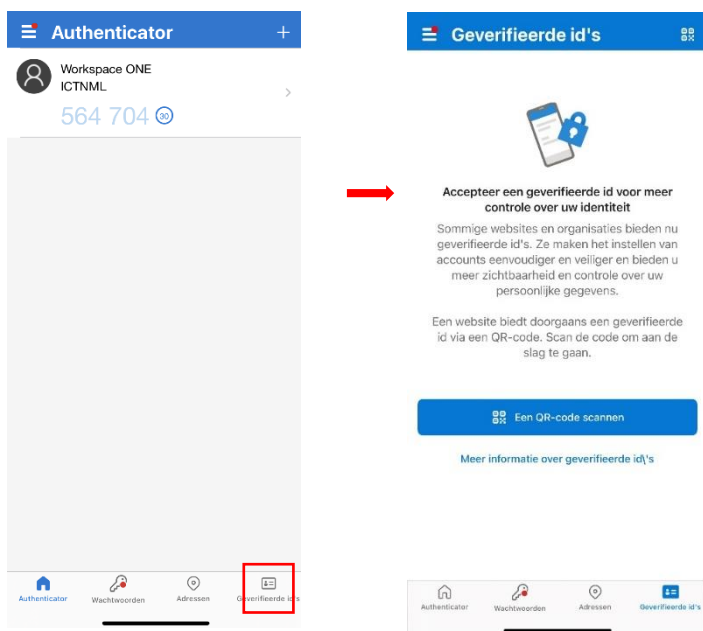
Authenticator +

Workspace ONE
ICTNML
564 704 30

Authenticator Wachtwoorden Adressen Geverifieerde id's

Geverifieerde id's

Accepteer een geverifieerde id voor meer controle over uw identiteit

Sommige websites en organisaties bieden nu geverifieerde id's. Ze maken het instellen van accounts eenvoudiger en veiliger en bieden u meer zichtbaarheid en controle over uw persoonlijke gegevens.

Een website biedt doorgaans een geverifieerde id via een QR-code. Scan de code om aan de slag te gaan.

Een QR-code scannen

Meer informatie over geverifieerde id\'s

Authenticator Wachtwoorden Adressen Geverifieerde id's